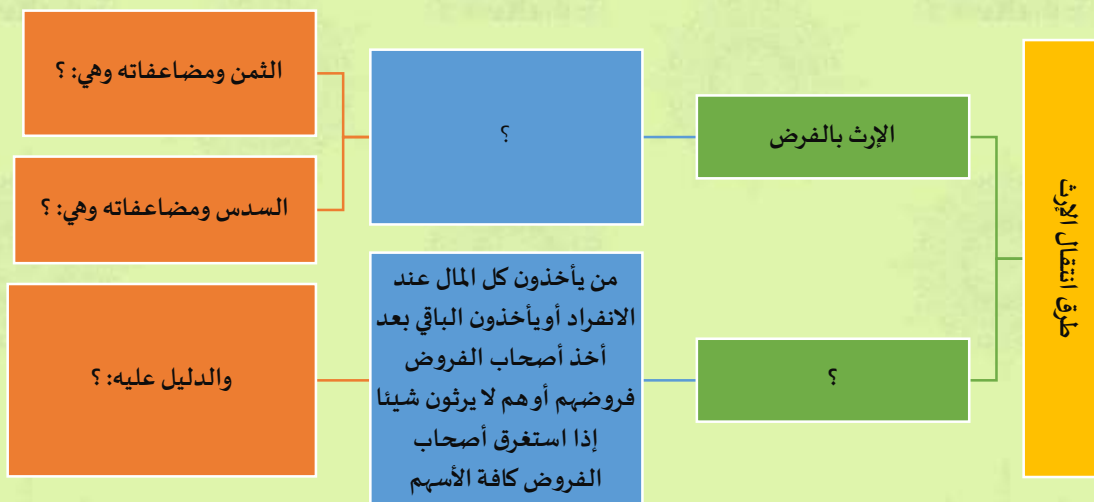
طرق انتقال الإرث

الإرث بالفرض

؟

الثمن ومضاعفاته وهي: ؟

السدس ومضاعفاته وهي: ؟

؟

من يأخذون كل المال عند الانفراد أويأخذون الباقي بعد أخذ أصحاب الفروض فروضهم أوهم لا يرثون شيئا إذا استغرق أصحاب الفروض كافة الأسهم

والدليل عليه: ؟